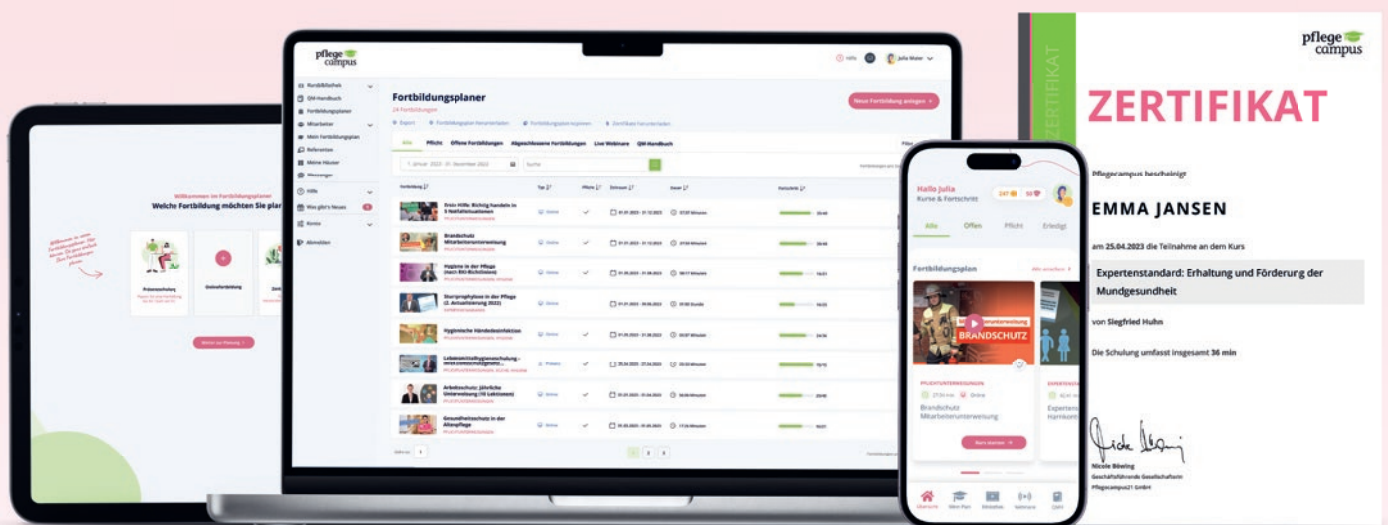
pflege campus

Willkommen im Fortbildungsplaner
Welche Fortbildung möchten Sie pla

Präsenzschulung

Onlinefortbildung

Weiter zur Planung

pflege campus

Rundbibliothek
QM-Handbuch
Fortbildungsplaner
Mitarbeiter
Mein Fortbildungsplan
Referenten
Meine Häuser
Hilfe
Was gibt's Neues
Konto
Abmelden

Julia Maier

Fortbildungsplaner
24 Fortbildungen

Neue Fortbildung anlegen

Alle Pflicht Offene Fortbildungen Abgeschlossene Fortbildungen Live Webinare QM-Handbuch

1. Januar 2023 - 31. Dezember 2023

Suche

Fortbildung Typ Pflicht Zeitraum Dauer Fortschritt

Erste Hilfe: Richtig handeln in 5 Notfallsituationen
Brandschutz Mitarbeiterunterweisung
Hygiene in der Pflege
Sturzprophylaxe in der Pflege
Hygienische Händedesinfektion
Lebensmittelhygieneschulung
Arbeitsschutz: Jährliche Unterweisung
Gesundheitsschutz in der Altenpflege

1 2 3

Hallo Julia
Kurse & Fortschritt

Alle Offen Pflicht Erledigt

Fortbildungsplan

BRANDSCHUTZ

Brandschutz Mitarbeiterunterweisung

Kurs starten

pflege campus

ZERTIFIKAT

Pflegecampus bescheinigt

EMMA JANSEN

am 25.04.2023 die Teilnahme an dem Kurs

Expertenstandard: Erhaltung und Förderung der Mundgesundheit

von Siegfried Huhn

Die Schulung umfasst insgesamt 36 min

Nicole Böwing
Geschäftsführende Gesellschafterin
Pflegecampus21 GmbH